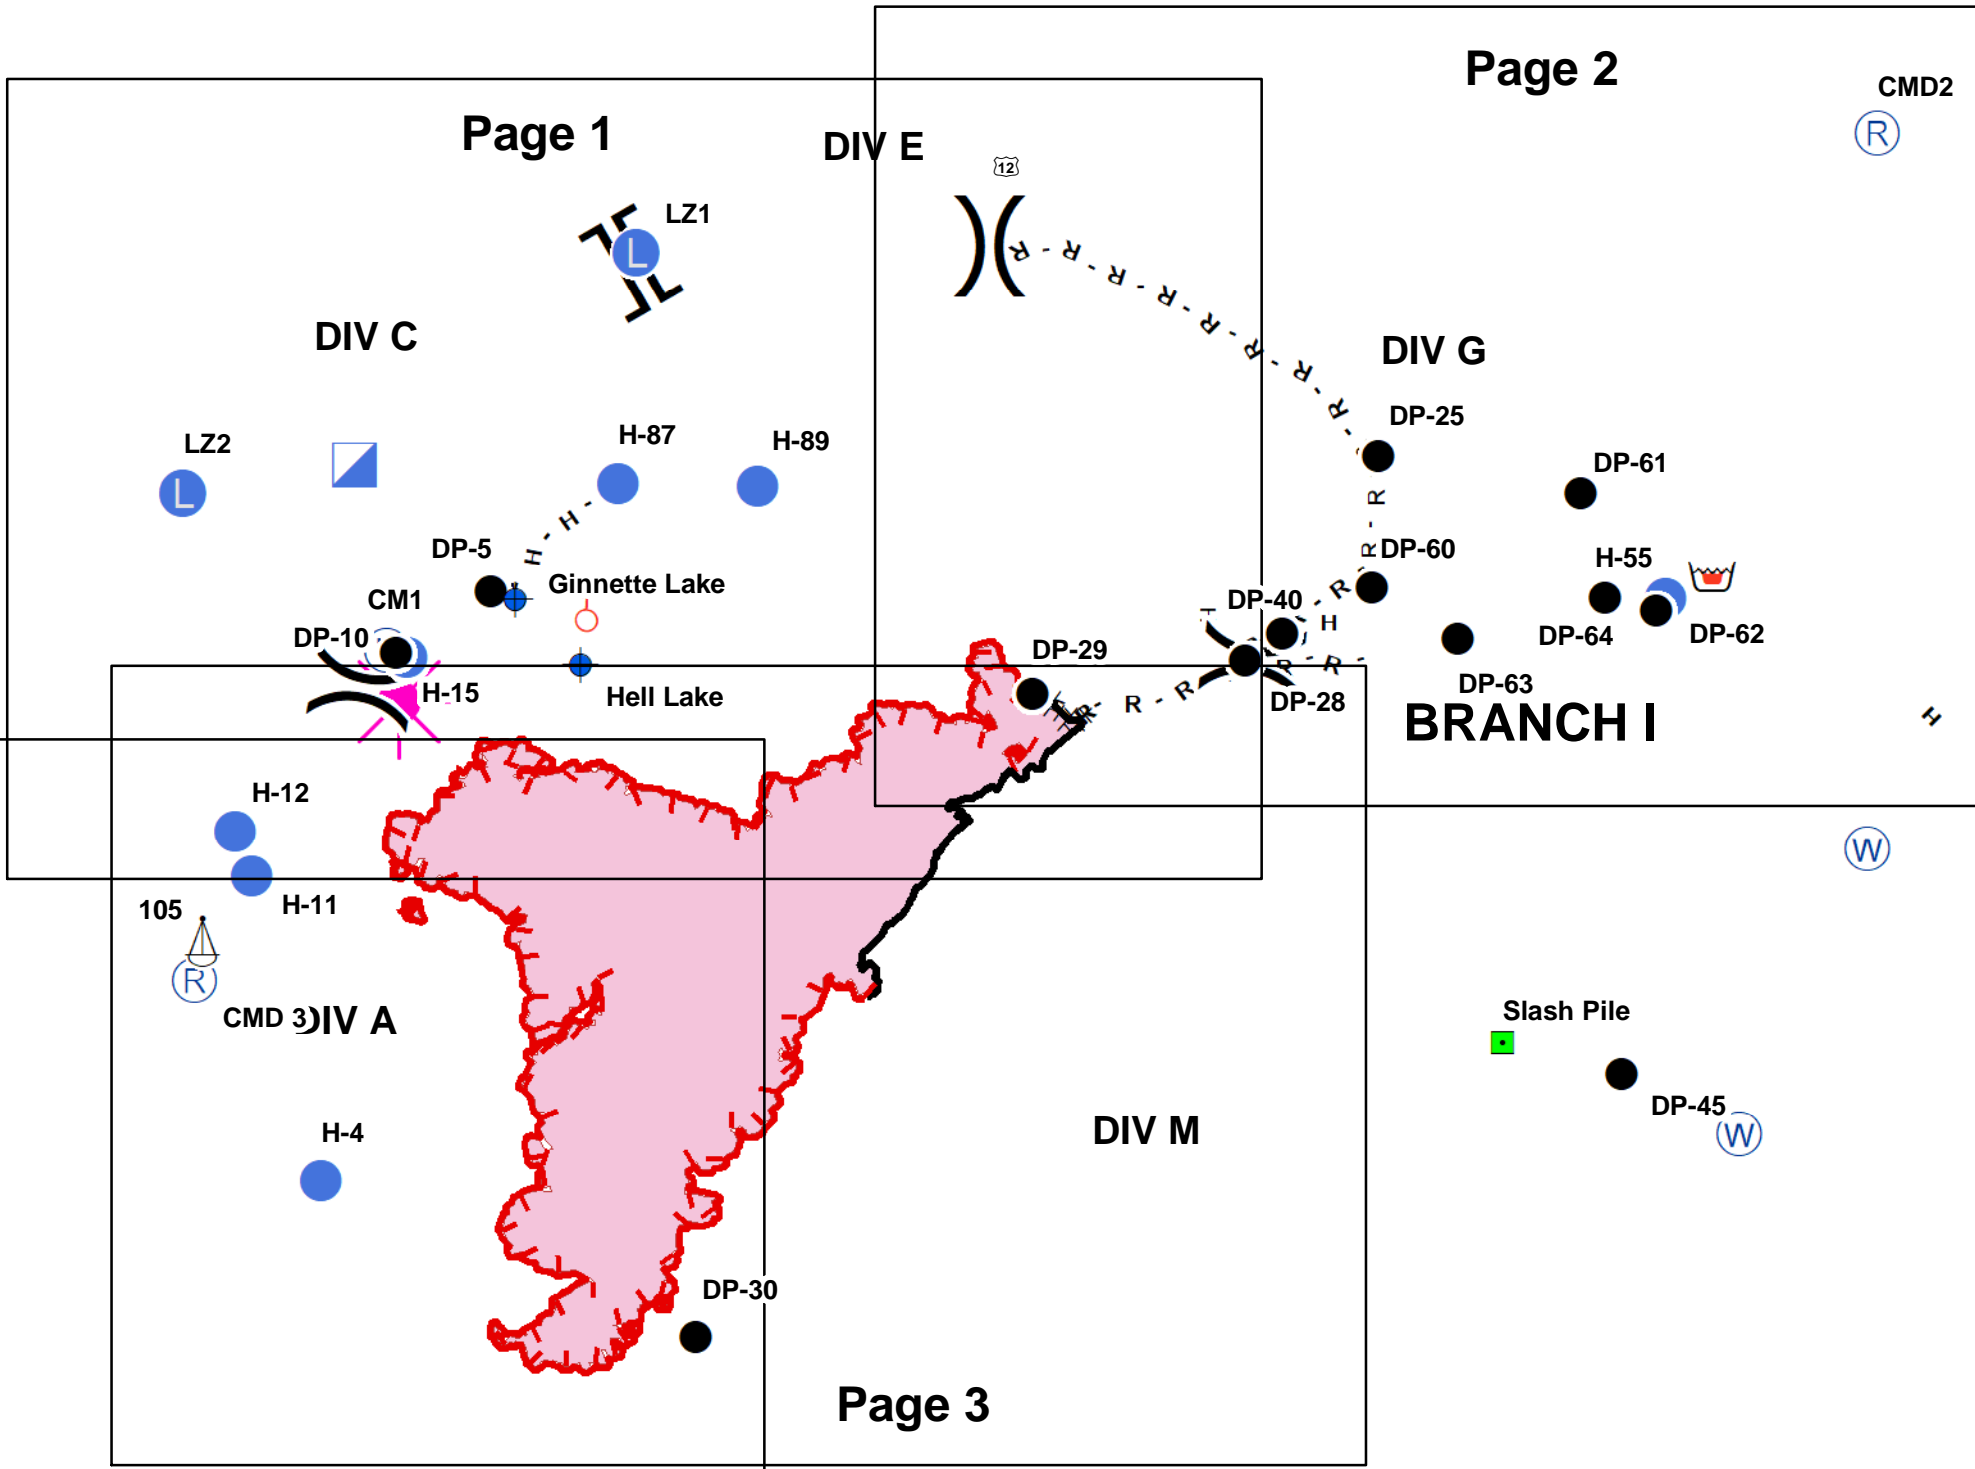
Page 1

Page 2

CMD2

R

DIV E

12

LZ1

L

DIV C

DIV G

R - R - R - R - R - R - R - R - R - R

DP-25

LZ2

L

H-87

H-89

DP-61

R

H - H - H

DP-5

Ginnette Lake

R DP-60

H-55

CM1

DP-40

DP-10

H

DP-64

DP-62

DP-29

H-15

Hell Lake

R - R

DP-28

DP-63

BRANCH I

H

H-12

W

105

H-11

R

CMD 3 DIV A

Slash Pile

DIV M

DP-45

W

H-4

DP-30

Page 3